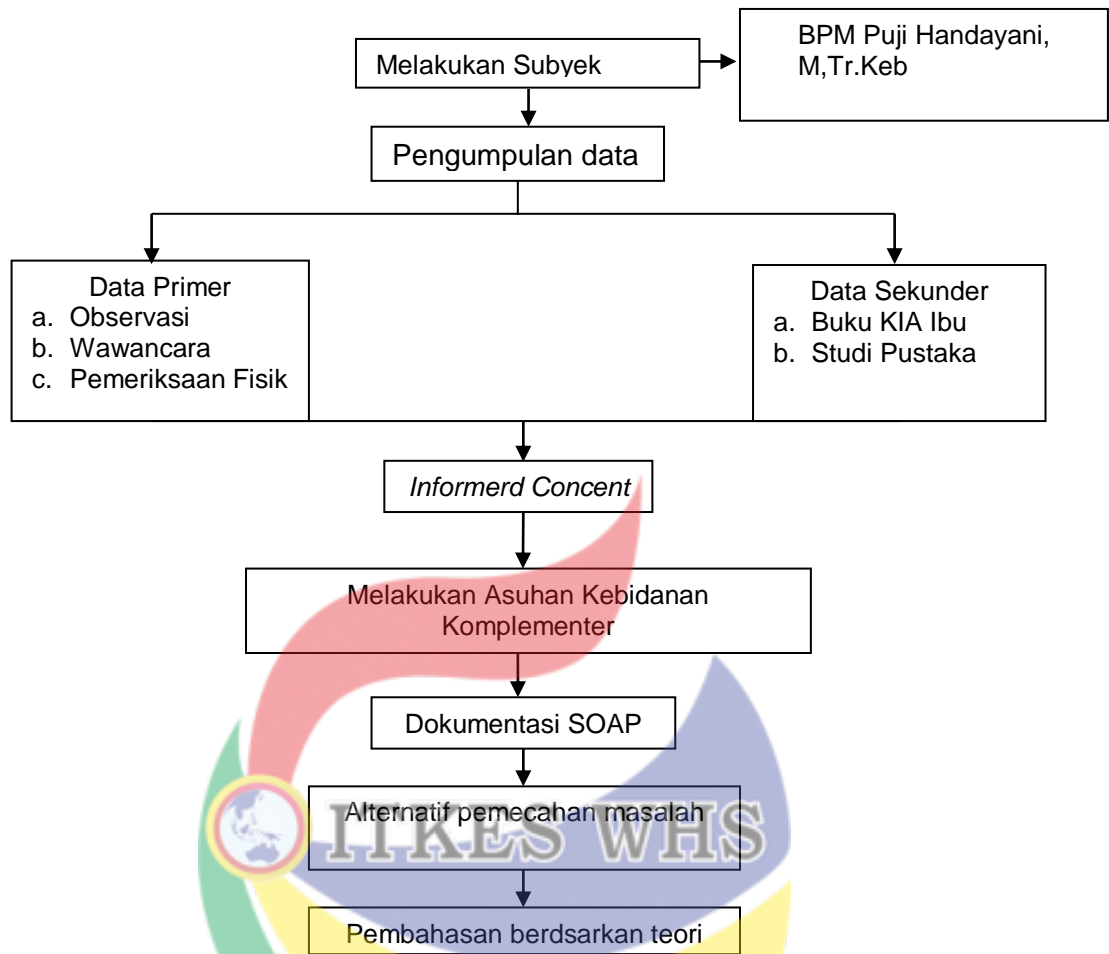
Melakukan Subyek

BPM Puji Handayani, M,Tr.Keb

Pengumpulan data

Data Primer
a. Observasi
b. Wawancara
c. Pemeriksaan Fisik

Data Sekunder
a. Buku KIA Ibu
b. Studi Pustaka

*Informerd Concent*

Melakukan Asuhan Kebidanan Komplementer

Dokumentasi SOAP

Alternatif pemecahan masalah

ITKES WHS

Pembahasan berdsarkan teori